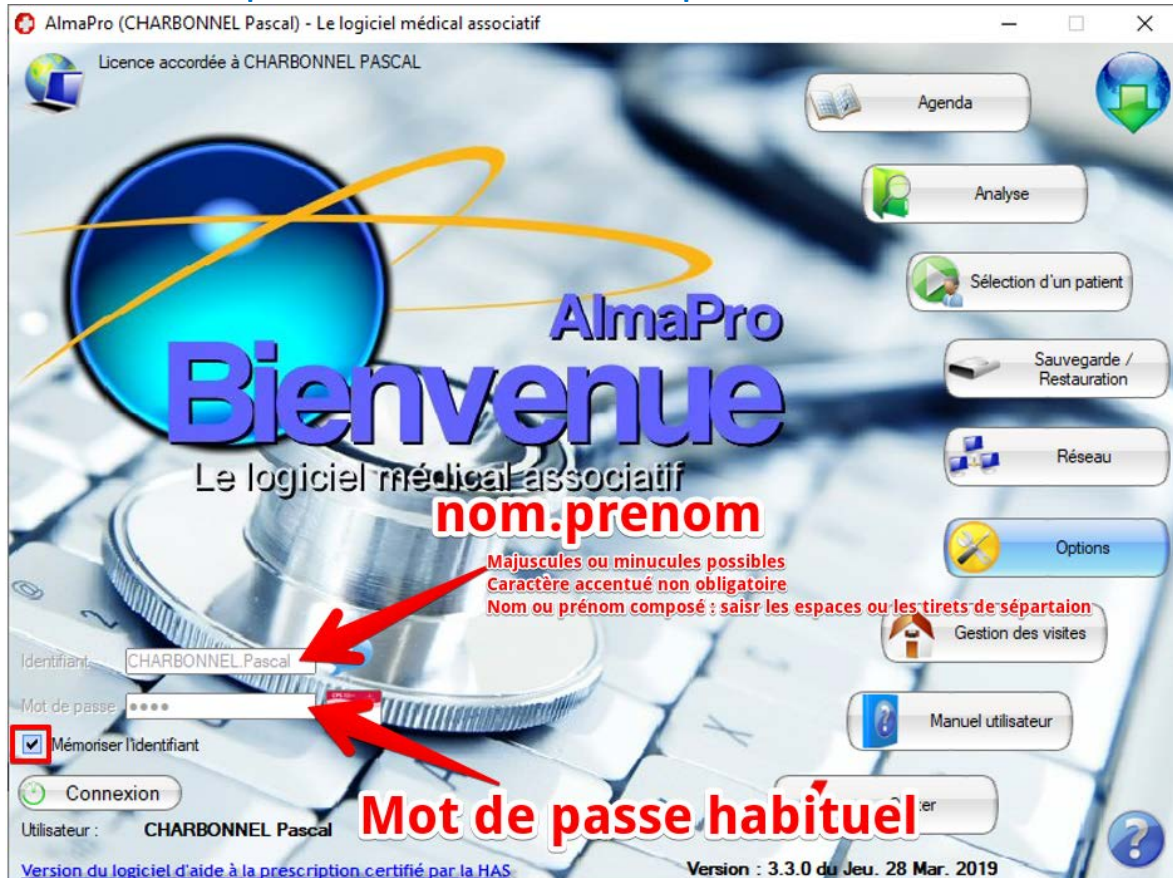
AlmaPro (CHARBONNEL Pascal) - Le logiciel médical associatif

Licence accordée à CHARBONNEL PASCAL

Agenda

Analyse

Sélection d'un patient

Sauvegarde / Restauration

Réseau

Options

Gestion des visites

Manuel utilisateur

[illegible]ter

AlmaPro
Bienvenue
Le logiciel médical associatif

nom.prenom

Majuscules ou minucules possibles
Caractère accentué non obligatoire
Nom ou prénom composé : saisr les espaces ou les tirets de sépartaion

Identifiant CHARBONNEL.Pascal

Mot de passe ••••

Mémoriser l'identifiant

Connexion

Mot de passe habituel

Utilisateur : CHARBONNEL Pascal

Version du logiciel d'aide à la prescription certifié par la HAS

Version : 3.3.0 du Jeu. 28 Mar. 2019